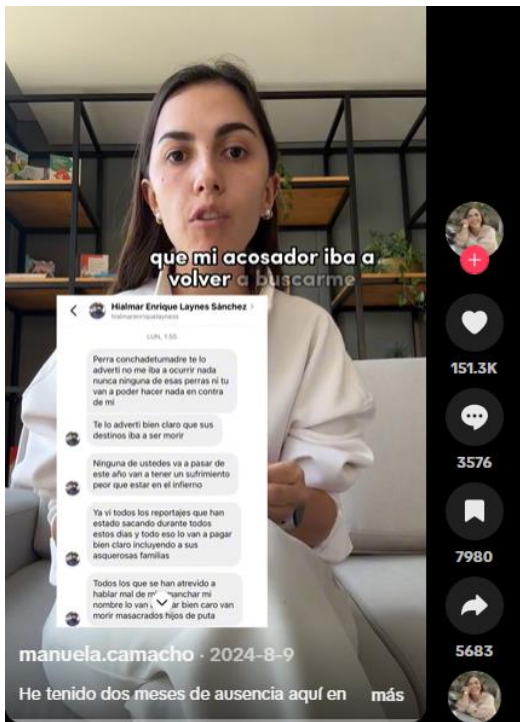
que mi acosador iba a volver a buscarme

Hialmar Enrique Laynes Sánchez
hialmarenriquelaynes

LUN, 1:55

Perra conchadetumadre te lo adverti no me iba a ocurrir nada nunca ninguna de esas perras ni tu van a poder hacer nada en contra de mi

Te lo adverti bien claro que sus destinos iba a ser morir

Ninguna de ustedes va a pasar de este año van a tener un sufrimiento peor que estar en el infierno

Ya vi todos los reportajes que han estado sacando durante todos estos dias y todo eso lo van a pagar bien claro incluyendo a sus asquerosas familias

Todos los que se han atrevido a hablar mal de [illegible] manchar mi nombre lo van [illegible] ar bien caro van morir masacrados hijos de puta

151.3K
3576
7980
5683

manuela.camacho · 2024-8-9
He tenido dos meses de ausencia aquí en más